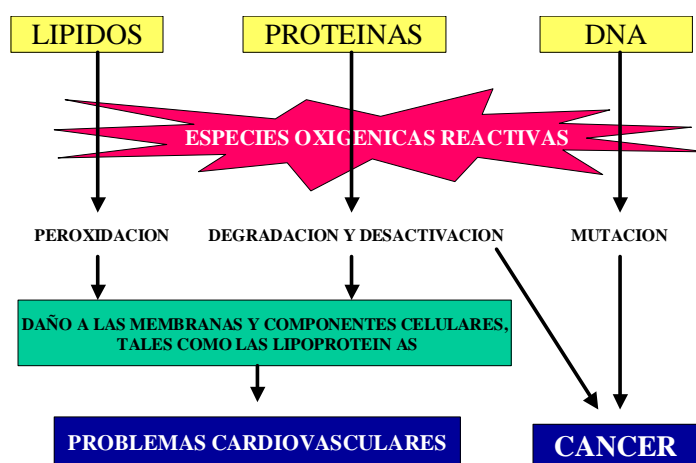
LIPIDOS

PROTEINAS

DNA

ESPECIES OXIGENICAS REACTIVAS

PEROXIDACION

DEGRADACION Y DESACTIVACION

MUTACION

DAÑO A LAS MEMBRANAS Y COMPONENTES CELULARES, TALES COMO LAS LIPOPROTEIN AS

PROBLEMAS CARDIOVASCULARES

CANCER